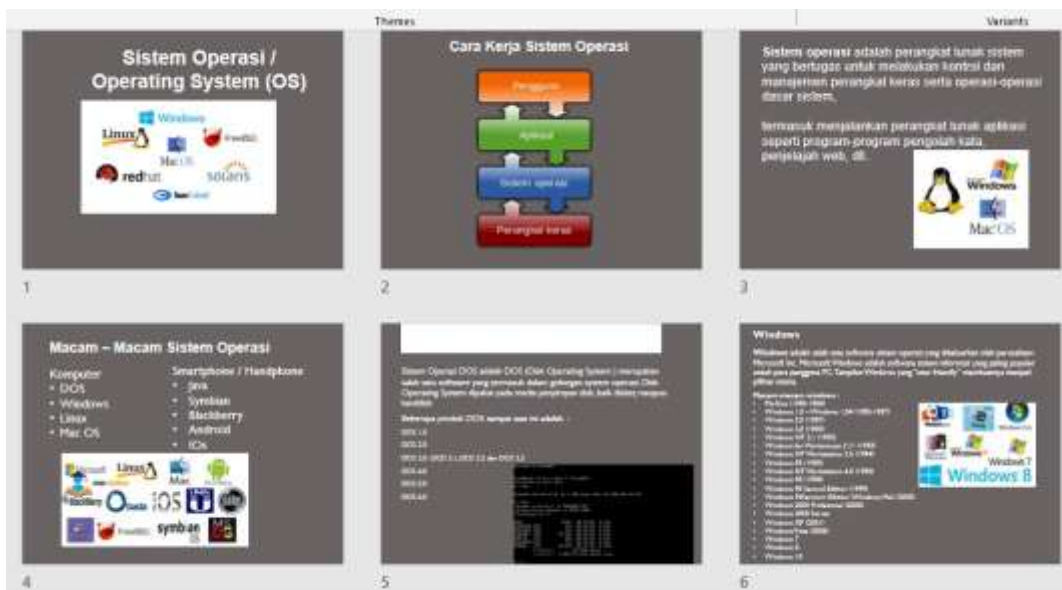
Themes

Variants

Sistem Operasi / Operating System (OS)

Windows

Linux

FreeBSD

Mac OS

redhat

solaris

Cara Kerja Sistem Operasi

Pengguna

Aplikasi

Sistem operasi

Perangkat keras

1

2

Sistem operasi adalah perangkat lunak sistem yang bertugas untuk melakukan kontrol dan manajemen perangkat keras serta operasi-operasi dasar sistem,

termasuk menjalankan perangkat lunak aplikasi seperti program-program pengolah kata, penjelajah web, dll.

Windows

Mac OS

3

Macam – Macam Sistem Operasi

Komputer
• DOS
• Windows
• Linux
• Mac OS

Smartphone / Handphone
• Java
• Symbian
• Blackberry
• Android
• IOs

Linux

Mac

iOS

symbian

4

Sistem Operasi DOS adalah DOS (Disk Operating System) merupakan salah satu software yang termasuk dalam golongan system operasi. Disk Operating System dipakai pada media penyimpan disk, baik disket maupun harddisk.

Beberapa produk DOS antara lain adalah :

DOS 1.0

DOS 2.0

DOS 3.0, DOS 3.1, DOS 3.2 dan DOS 3.3

DOS 4.0

DOS 5.0

DOS 6.0

5

Windows

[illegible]

Windows 7

Windows 8

6